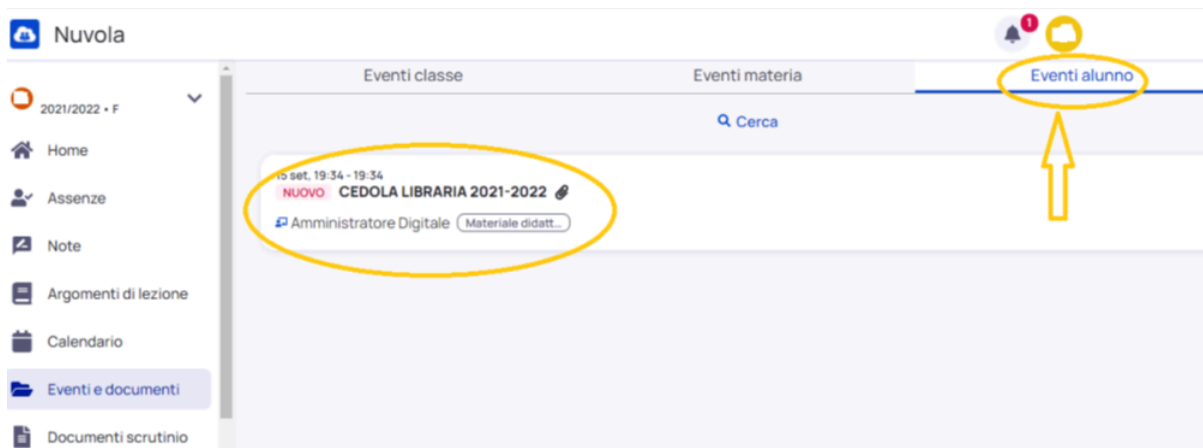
Nuvola

1

2021/2022 • F

Home

Assenze

Note

Argomenti di lezione

Calendario

Eventi e documenti

Documenti scrutinio

Eventi classe

Eventi materia

Eventi alunno

Cerca

15 set, 19:34 - 19:34

NUOVO CEDOLA LIBRARIA 2021-2022

Amministratore Digitale Materiale didatt...